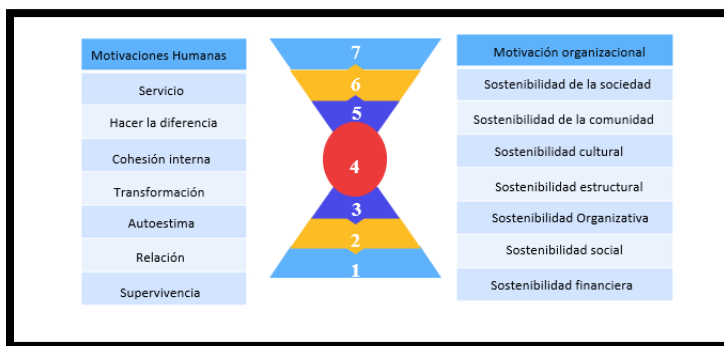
| Motivaciones Humanas |
|---|
| Servicio |
| Hacer la diferencia |
| Cohesión interna |
| Transformación |
| Autoestima |
| Relación |
| Supervivencia |

7
6
5
4
3
2
1

| Motivación organizacional |
|---|
| Sostenibilidad de la sociedad |
| Sostenibilidad de la comunidad |
| Sostenibilidad cultural |
| Sostenibilidad estructural |
| Sostenibilidad Organizativa |
| Sostenibilidad social |
| Sostenibilidad financiera |